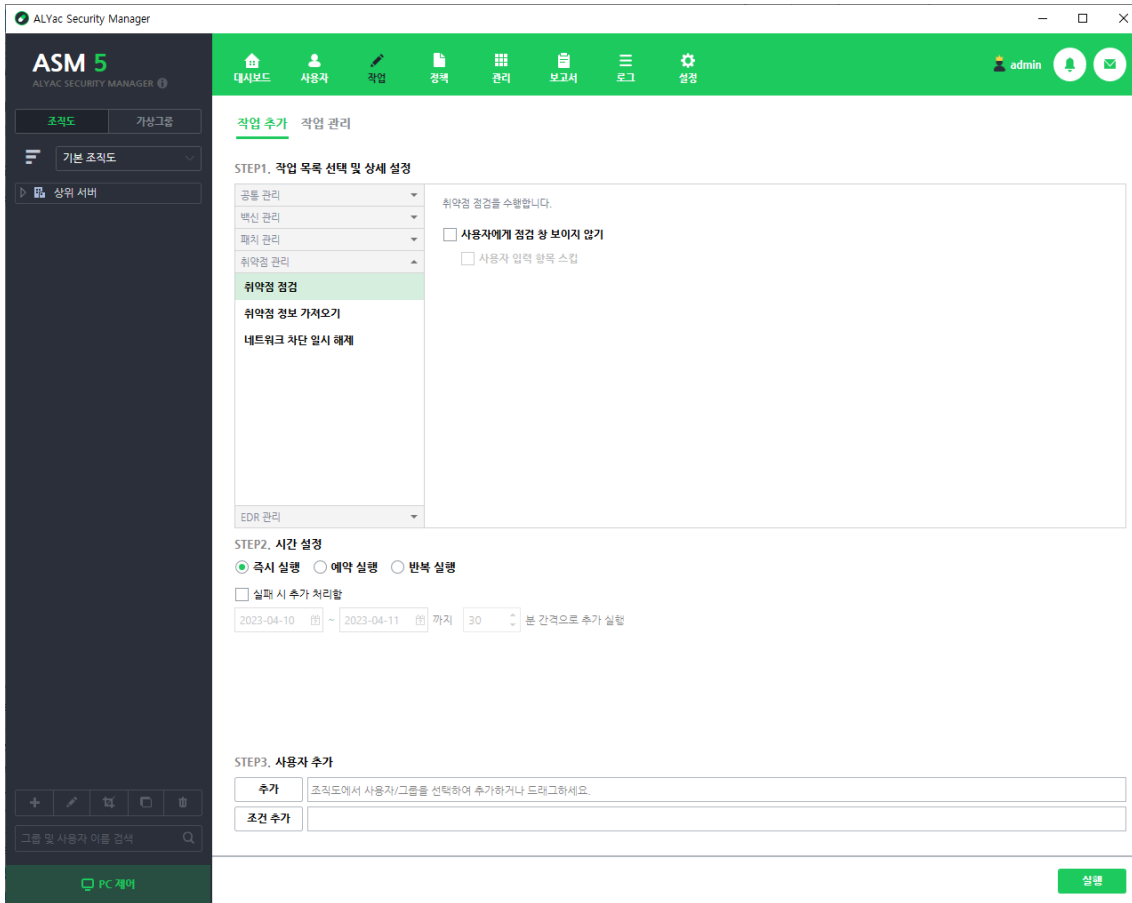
ALYac Security Manager

ASM 5
ALYAC SECURITY MANAGER

조직도 가상그룹

기본 조직도

상위 서버

대시보드 사용자 작업 정책 관리 보고서 로그 설정

admin

작업 추가 작업 관리

STEP1. 작업 목록 선택 및 상세 설정

공통 관리
백신 관리
패치 관리
취약점 관리
취약점 점검
취약점 정보 가져오기
네트워크 차단 일시 해제

EDR 관리

취약점 점검을 수행합니다.

사용자에게 점검 창 보이지 않기
사용자 입력 항목 스킵

STEP2. 시간 설정

즉시 실행 예약 실행 반복 실행

실패 시 추가 처리함

2023-04-10 ~ 2023-04-11 까지 30 분 간격으로 추가 실행

STEP3. 사용자 추가

추가 조직도에서 사용자/그룹을 선택하여 추가하거나 드래그하세요.

조건 추가

그룹 및 사용자 이름 검색

PC 제어

실행